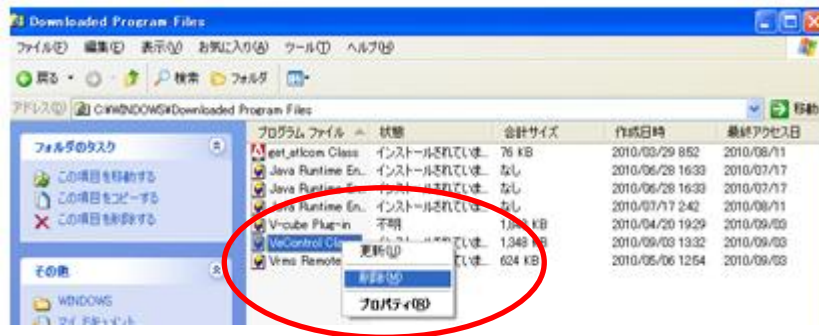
Downloaded Program Files

ファイル(F) 編集(E) 表示(V) お気に入り(A) ツール(T) ヘルプ(H)

戻る 検索 フォルダ

アドレス(D) C:¥WINDOWS¥Downloaded Program Files 移動

フォルダのタスク

この項目を移動する
この項目をコピーする
この項目を削除する

その他

WINDOWS
マイ ドキュメント

| プログラム ファイル | 状態 | 合計サイズ | 作成日時 | 最終アクセス日 |
|---|---|---|---|---|
| get_atlcom Class | インストールされていま... | 76 KB | 2010/03/29 8:52 | 2010/08/11 |
| Java Runtime En... | インストールされていま... | なし | 2010/06/28 16:33 | 2010/07/17 |
| Java Runtime En... | インストールされていま... | なし | 2010/06/28 16:33 | 2010/07/17 |
| Java Runtime En... | インストールされていま... | なし | 2010/07/17 2:42 | 2010/08/11 |
| V-cube Plug-in | 不明 | 1,0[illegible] KB | 2010/04/20 19:29 | 2010/09/03 |
| VeControl Cla... | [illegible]されていま... | 1,348 KB | 2010/09/03 13:32 | 2010/09/03 |
| Vrms Remote... | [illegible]されていま... | 624 KB | 2010/05/06 12:54 | 2010/09/03 |

更新(U)
削除(M)
プロパティ(R)